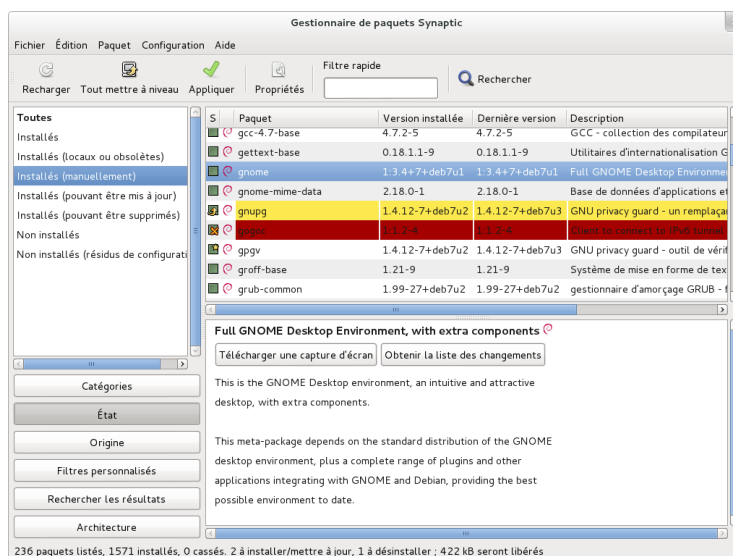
Gestionnaire de paquets Synaptic

Fichier Édition Paquet Configuration Aide

Recharger Tout mettre à niveau Appliquer Propriétés Filtre rapide Rechercher

Toutes
Installés
Installés (locaux ou obsolètes)
Installés (manuellement)
Installés (pouvant être mis à jour)
Installés (pouvant être supprimés)
Non installés
Non installés (résidus de configurati

| S | Paquet | Version installée | Dernière version | Description |
|---|---|---|---|---|
| | gcc-4.7-base | 4.7.2-5 | 4.7.2-5 | GCC - collection des compilateur |
| | gettext-base | 0.18.1.1-9 | 0.18.1.1-9 | Utilitaires d'internationalisation G |
| | gnome | 1:3.4+7+deb7u1 | 1:3.4+7+deb7u1 | Full GNOME Desktop Environmen |
| | gnome-mime-data | 2.18.0-1 | 2.18.0-1 | Base de données d'applications et |
| | gnupg | 1.4.12-7+deb7u2 | 1.4.12-7+deb7u3 | GNU privacy guard - un remplaç |
| | gogoc | 1:1.2-4 | 1:1.2-4 | Client to connect to IPv6 tunnel |
| | gpgv | 1.4.12-7+deb7u2 | 1.4.12-7+deb7u3 | GNU privacy guard - outil de vérif |
| | groff-base | 1.21-9 | 1.21-9 | Système de mise en forme de tex |
| | grub-common | 1.99-27+deb7u2 | 1.99-27+deb7u2 | gestionnaire d'amorçage GRUB - f |

Full GNOME Desktop Environment, with extra components

Télécharger une capture d'écran Obtenir la liste des changements

This is the GNOME Desktop environment, an intuitive and attractive desktop, with extra components.

This meta-package depends on the standard distribution of the GNOME desktop environment, plus a complete range of plugins and other applications integrating with GNOME and Debian, providing the best possible environment to date.

Catégories
État
Origine
Filtres personnalisés
Rechercher les résultats
Architecture

236 paquets listés, 1571 installés, 0 cassés. 2 à installer/mettre à jour, 1 à désinstaller ; 422 kB seront libérés